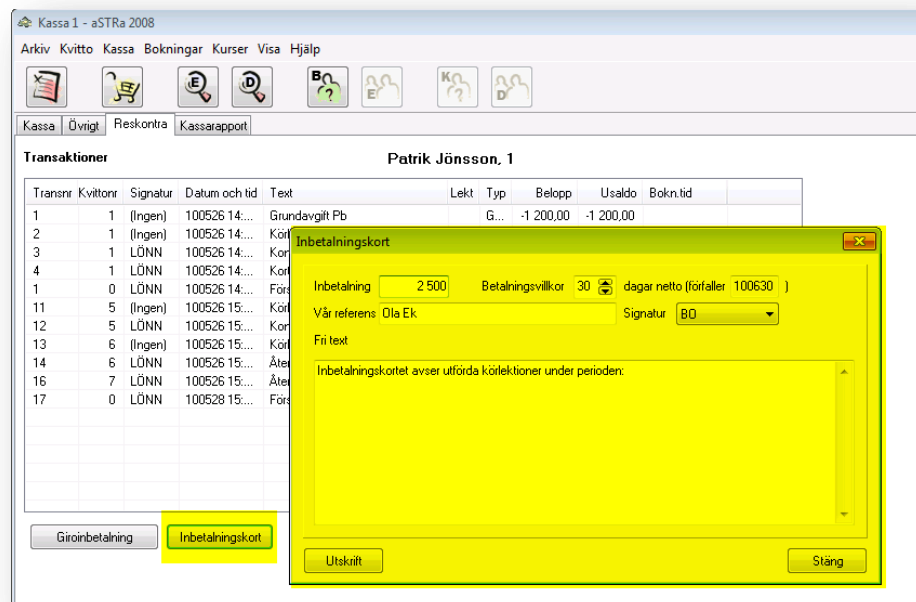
Kassa 1 - aSTRa 2008

Arkiv Kvitto Kassa Bokningar Kurser Visa Hjälp

Kassa Övrigt Reskontra Kassarapport

Transaktioner

Patrik Jönsson, 1

| Transnr | Kvittonr | Signatur | Datum och tid | Text | Lekt | Typ | Belopp | Usaldo | Bokn.tid |
|---|---|---|---|---|---|---|---|---|---|
| 1 | 1 | (Ingen) | 100526 14:... | Grundavgift Pb | | G... | -1 200,00 | -1 200,00 | |
| 2 | 1 | (Ingen) | 100526 14:... | Kör | | | | | |
| 3 | 1 | LÖNN | 100526 14:... | Kor | | | | | |
| 4 | 1 | LÖNN | 100526 14:... | Kor | | | | | |
| 1 | 0 | LÖNN | 100526 14:... | Förs | | | | | |
| 11 | 5 | (Ingen) | 100526 15:... | Kör | | | | | |
| 12 | 5 | LÖNN | 100526 15:... | Kor | | | | | |
| 13 | 6 | (Ingen) | 100526 15:... | Kör | | | | | |
| 14 | 6 | LÖNN | 100526 15:... | Åter | | | | | |
| 16 | 7 | LÖNN | 100526 15:... | Åter | | | | | |
| 17 | 0 | LÖNN | 100528 15:... | Förs | | | | | |

Giroinbetalning Inbetalningskort

Inbetalningskort

Inbetalning 2 500 Betalningsvillkor 30 dagar netto (förfaller 100630 )

Vår referens Ola Ek Signatur BO

Fri text

Inbetalningskortet avser utförda körlektioner under perioden:

Utskrift Stäng